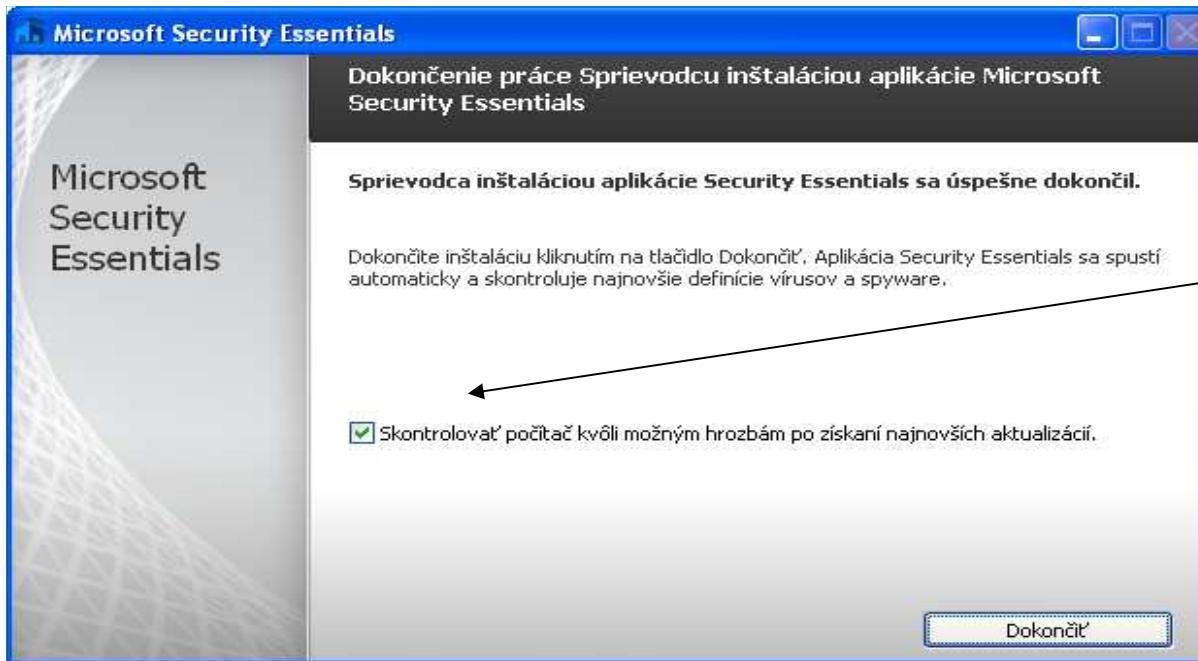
Microsoft Security Essentials

Dokončenie práce Sprievodcu inštaláciou aplikácie Microsoft Security Essentials

Microsoft Security Essentials

Sprievodca inštaláciou aplikácie Security Essentials sa úspešne dokončil.

Dokončite inštaláciu kliknutím na tlačidlo Dokončiť. Aplikácia Security Essentials sa spustí automaticky a skontroluje najnovšie definície vírusov a spyware.

Skontrolovať počítač kvôli možným hrozbám po získaní najnovších aktualizácií.

Dokončiť